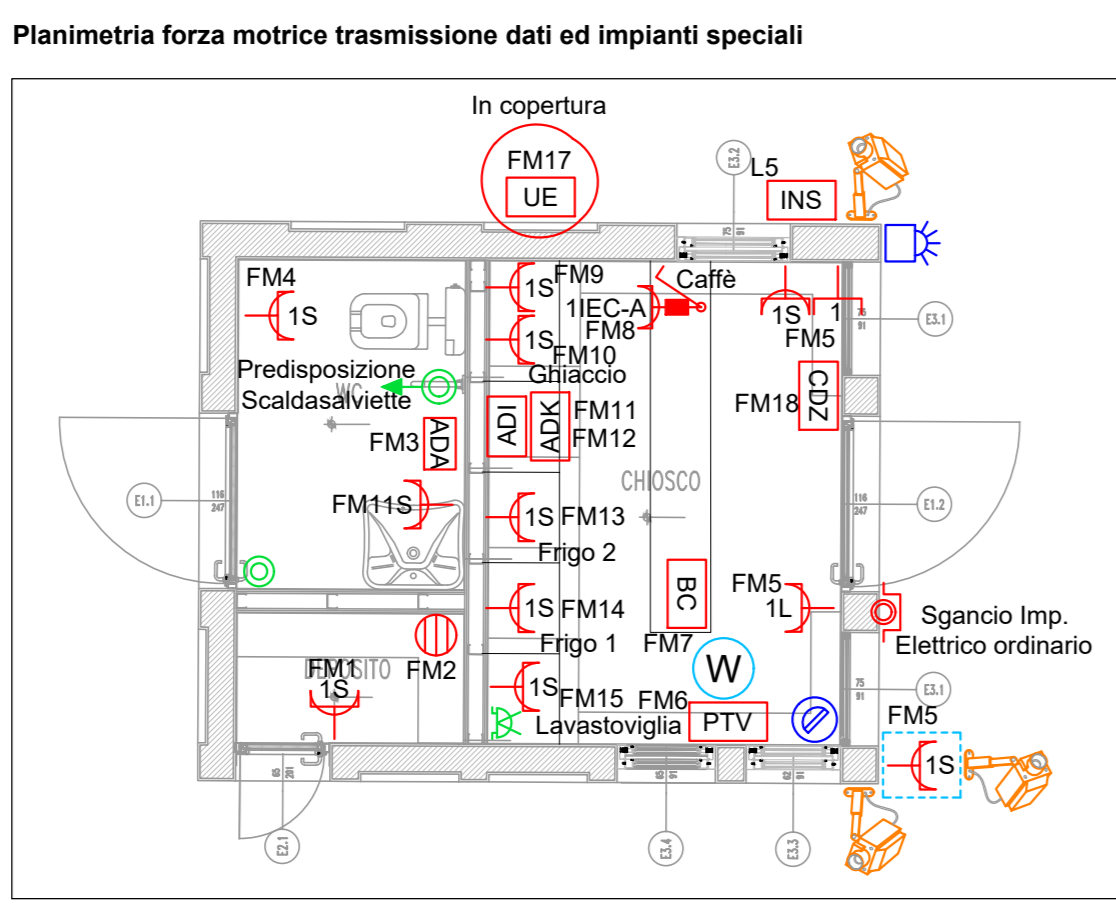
Planimetria forza motrice trasmissione dati ed impianti speciali

In copertura

FM17
UE

E3.2
L5
INS

75
91

FM4
1S

1S FM9
Caffè
1IEC-A
FM8
1S FM10
Ghiaccio

1S
1
FM5
75
91
E3.1

Predisposizione
Scaldasalviette
WC

ADI
ADK
FM11
FM12

CDZ
FM18

FM3
ADA

E1.1
116
247

FM11S
1S FM13
CHIOSCO
Frigo 2

116
247
E1.2

BC

FM5
1L
Sgancio Imp.
Elettrico ordinario

FM1
1S
DEPOSITO
FM2

1S FM14
Frigo 1
FM7

W

1S
FM15 FM6
Lavastoviglia
PTV

75
91
E3.1

FM5
1S

65
201
E2.1

65
91
E3.4

62
91
E3.3